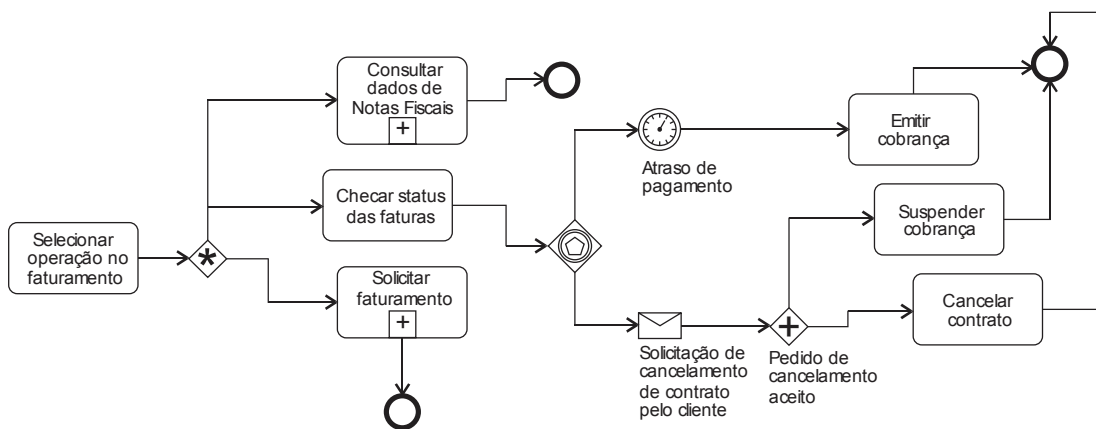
Selecionar operação no faturamento

Consultar dados de Notas Fiscais
+

Checar status das faturas

Solicitar faturamento
+

Atraso de pagamento

Emitir cobrança

Suspender cobrança

Solicitação de cancelamento de contrato pelo cliente

Pedido de cancelamento aceito

Cancelar contrato